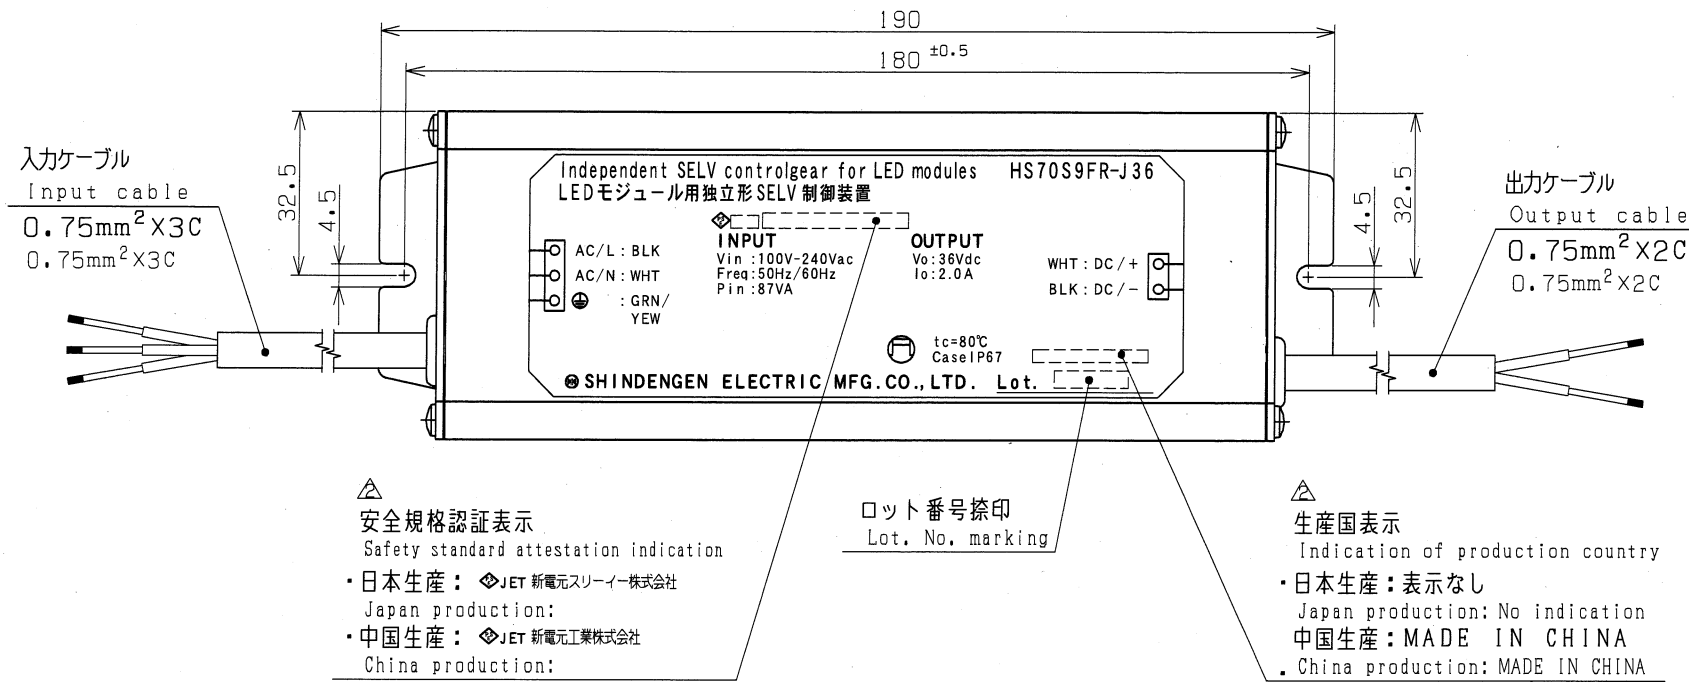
190

$180^{\pm 0.5}$

32.5

4.5

入力ケーブル
Input cable
0.75mm$^2$X3C
0.75mm$^2$X3C

Independent SELV controlgear for LED modules HS70S9FR-J36
LEDモジュール用独立形SELV制御装置

AC/L : BLK
AC/N : WHT
: GRN/ YEW

INPUT
Vin :100V-240Vac
Freq:50Hz/60Hz
Pin :87VA

OUTPUT
Vo:36Vdc
Io:2.0A

WHT : DC/+
BLK : DC/-

tc=80℃
Case IP67

SHINDENGEN ELECTRIC MFG.CO.,LTD. Lot.

4.5

32.5

出力ケーブル
Output cable
0.75mm$^2$X2C
0.75mm$^2$X2C

2
安全規格認証表示
Safety standard attestation indication
・日本生産： JET 新電元スリーイー株式会社
Japan production:
・中国生産： JET 新電元工業株式会社
China production:

ロット番号捺印
Lot. No. marking

2
生産国表示
Indication of production country
・日本生産：表示なし
Japan production: No indication
中国生産：MADE IN CHINA
. China production: MADE IN CHINA